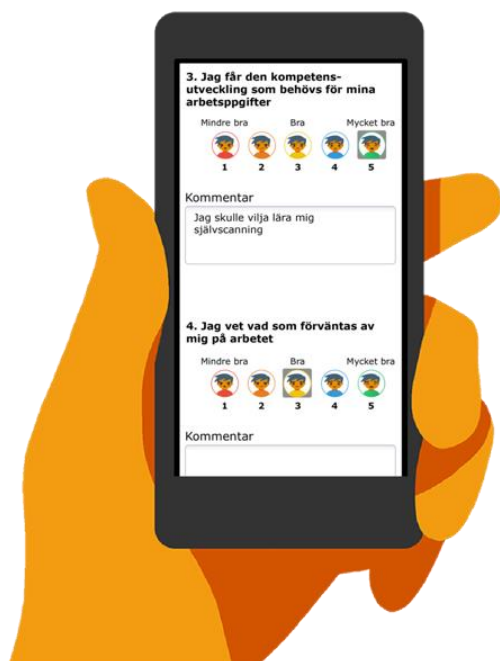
3. Jag får den kompetensutveckling som behövs för mina arbetsppgifter

Mindre bra Bra Mycket bra
1 2 3 4 5

Kommentar

Jag skulle vilja lära mig självscanning

4. Jag vet vad som förväntas av mig på arbetet

Mindre bra Bra Mycket bra
1 2 3 4 5

Kommentar